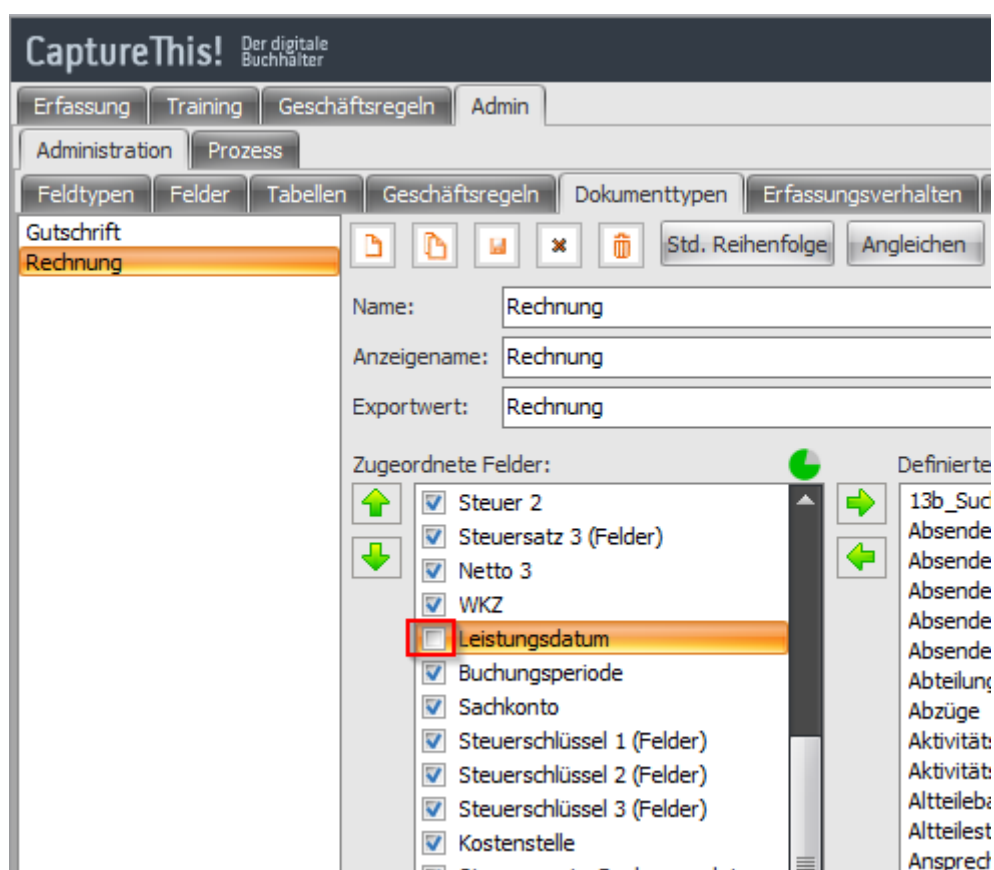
CaptureThis! Der digitale Buchhalter

Erfassung Training Geschäftsregeln Admin

Administration Prozess

Feldtypen Felder Tabellen Geschäftsregeln Dokumenttypen Erfassungsverhalten

Gutschrift
Rechnung

Std. Reihenfolge Angleichen

Name: Rechnung

Anzeigename: Rechnung

Exportwert: Rechnung

Zugeordnete Felder:

Steuer 2
Steuersatz 3 (Felder)
Netto 3
WKZ
Leistungsdatum
Buchungsperiode
Sachkonto
Steuerschlüssel 1 (Felder)
Steuerschlüssel 2 (Felder)
Steuerschlüssel 3 (Felder)
Kostenstelle
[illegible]

Definierte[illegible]

13b_Suc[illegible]
Absende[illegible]
Absende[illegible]
Absende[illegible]
Absende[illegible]
Absende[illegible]
Abteilung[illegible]
Abzüge
Aktivitäts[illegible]
Aktivitäts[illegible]
Altteileba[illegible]
Altteilest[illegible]
Ansprech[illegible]